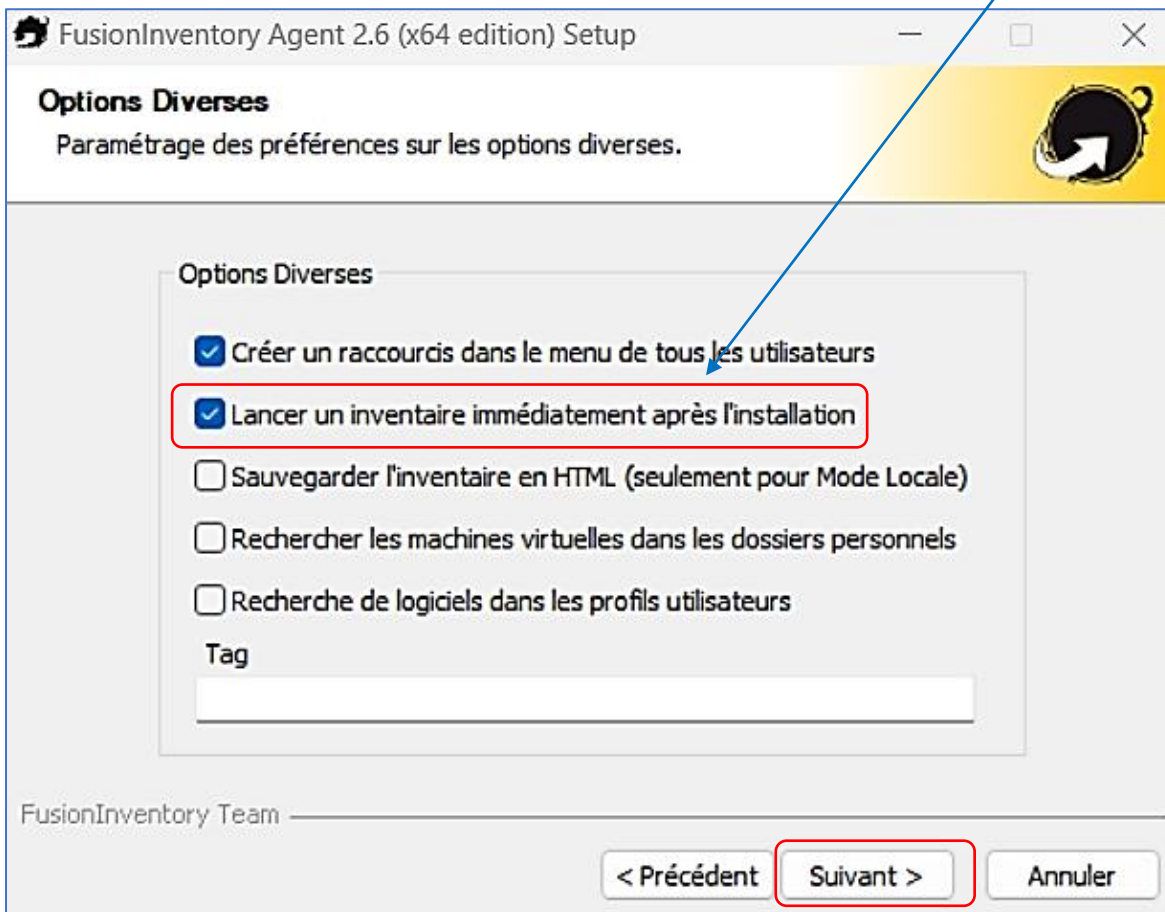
FusionInventory Agent 2.6 (x64 edition) Setup

Options Diverses

Paramétrage des préférences sur les options diverses.

Options Diverses

Créer un raccourcis dans le menu de tous les utilisateurs

Lancer un inventaire immédiatement après l'installation

Sauvegarder l'inventaire en HTML (seulement pour Mode Locale)

Rechercher les machines virtuelles dans les dossiers personnels

Recherche de logiciels dans les profils utilisateurs

Tag

FusionInventory Team

< Précédent

Suivant >

Annuler